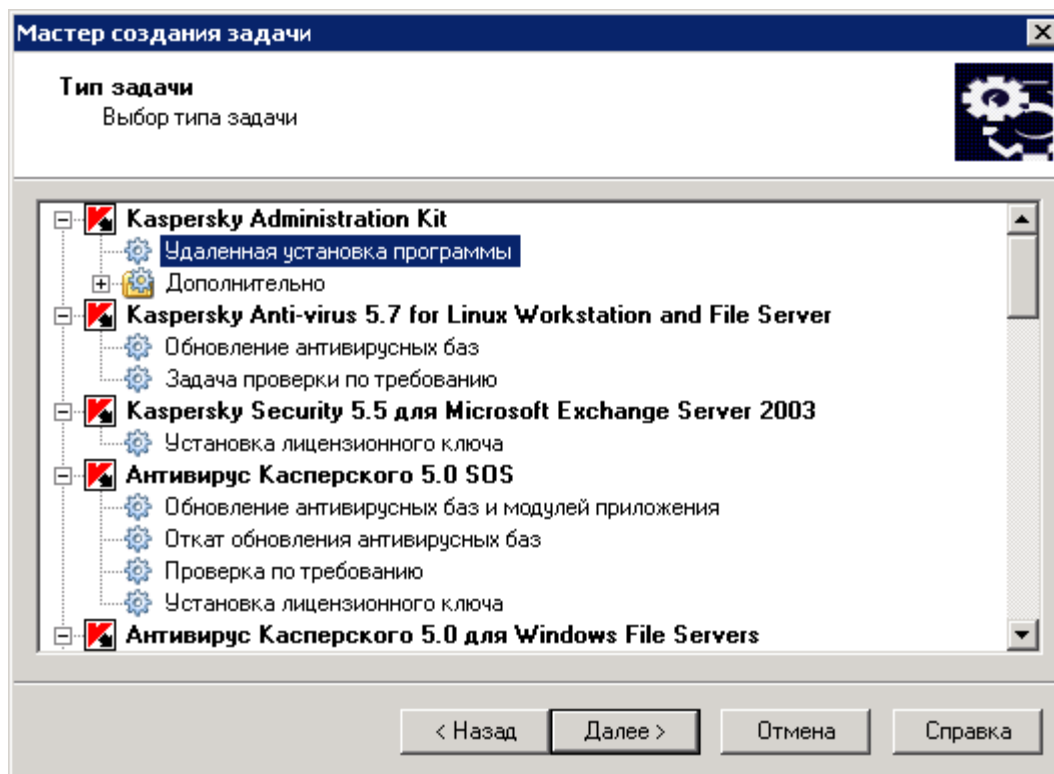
Мастер создания задачи

Тип задачи
Выбор типа задачи

Kaspersky Administration Kit
Удаленная установка программы
Дополнительно
Kaspersky Anti-virus 5.7 for Linux Workstation and File Server
Обновление антивирусных баз
Задача проверки по требованию
Kaspersky Security 5.5 для Microsoft Exchange Server 2003
Установка лицензионного ключа
Антивирус Касперского 5.0 SOS
Обновление антивирусных баз и модулей приложения
Откат обновления антивирусных баз
Проверка по требованию
Установка лицензионного ключа
Антивирус Касперского 5.0 для Windows File Servers

< Назад
Далее >
Отмена
Справка